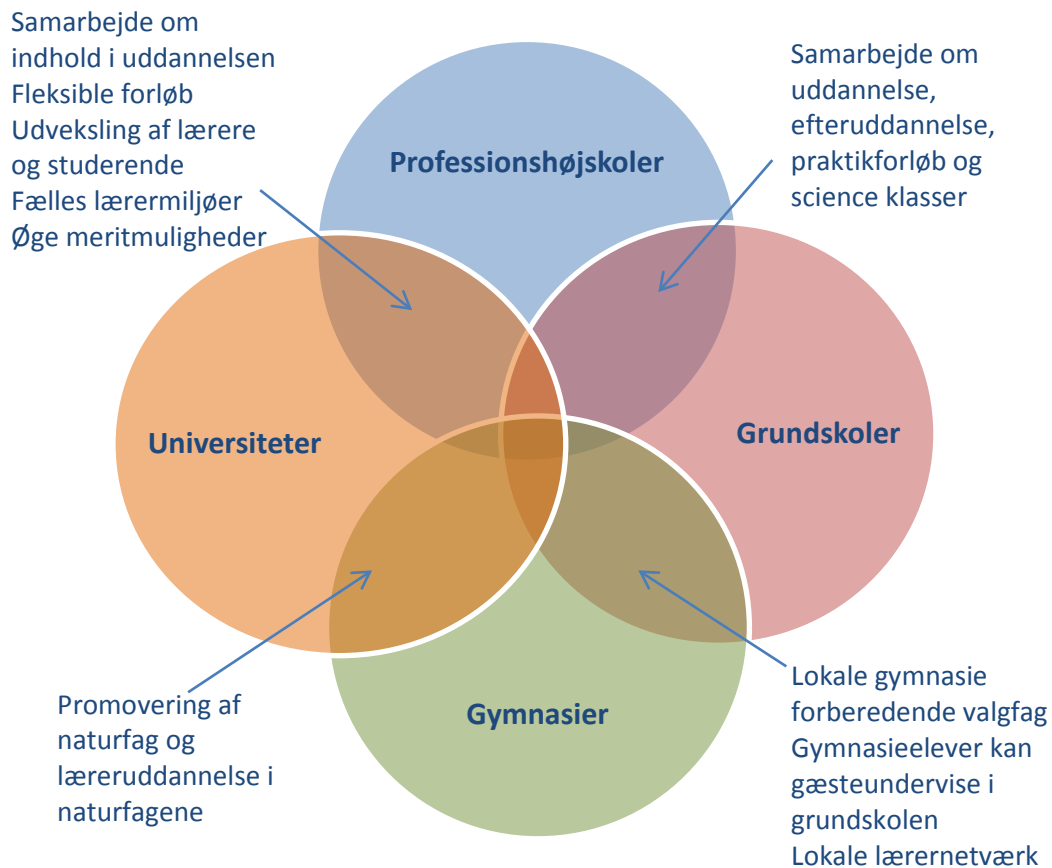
Samarbejde om indhold i uddannelsen
Fleksible forløb
Udveksling af lærere og studerende
Fælles lærermiljøer
Øge meritmuligheder

Samarbejde om uddannelse, efteruddannelse, praktikforløb og science klasser

Professionshøjskoler

Universiteter

Grundskoler

Gymnasier

Promovering af naturfag og læreruddannelse i naturfagene

Lokale gymnasie forberedende valgfag
Gymnasieelever kan gæsteundervise i grundskolen
Lokale lærernetværk